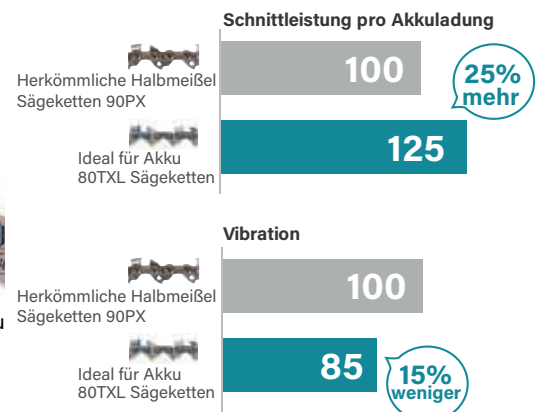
Schnittleistung pro Akkuladung

Herkömmliche Halbmeißel Sägeketten 90PX
100
25% mehr

Ideal für Akku 80TXL Sägeketten
125

Vibration

Herkömmliche Halbmeißel Sägeketten 90PX
100

Ideal für Akku 80TXL Sägeketten
85
15% weniger